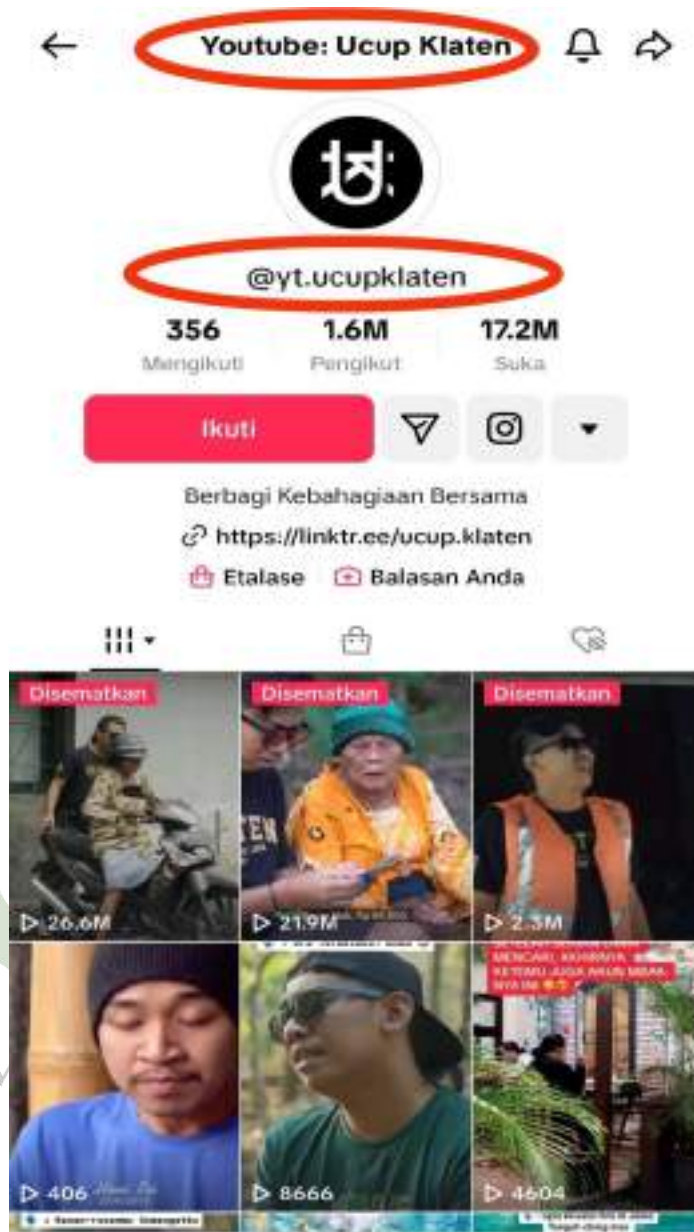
Youtube: Ucup Klaten

@yt.ucupklaten

356
Mengikuti

1.6M
Pengikut

17.2M
Suka

Ikuti

Berbagi Kebahagiaan Bersama

https://linktr.ee/ucup.klaten

Etalase

Balasan Anda

Disematkan
26.6M

Disematkan
21.9M

Disematkan
2.3M

406

8666

MENCARI, AKHIRNYA KETEMU JUGA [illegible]
4604